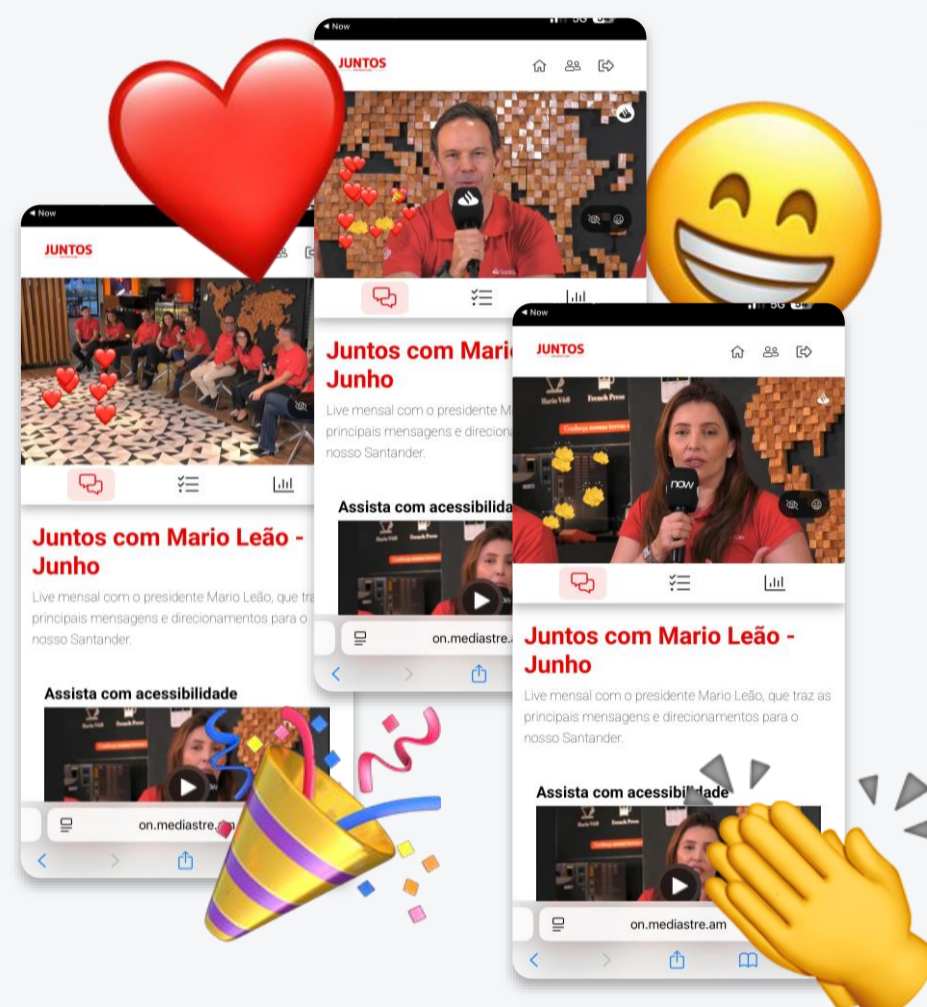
◂ Now

JUNTOS

Juntos com Mari
Junho

Live mensal com o presidente M
principais mensagens e direciona
nosso Santander.

Assista com acessibilida

on.mediastre.a

◂ Now

JUNTOS

Juntos com Mario Leão -
Junho

Live mensal com o presidente Mario Leão, que tra
principais mensagens e direcionamentos para o
nosso Santander.

Assista com acessibilidade

on.mediastre.am

◂ Now

JUNTOS

now

Juntos com Mario Leão -
Junho

Live mensal com o presidente Mario Leão, que traz as
principais mensagens e direcionamentos para o
nosso Santander.

Assista com acessibilidade

on.mediastre.am